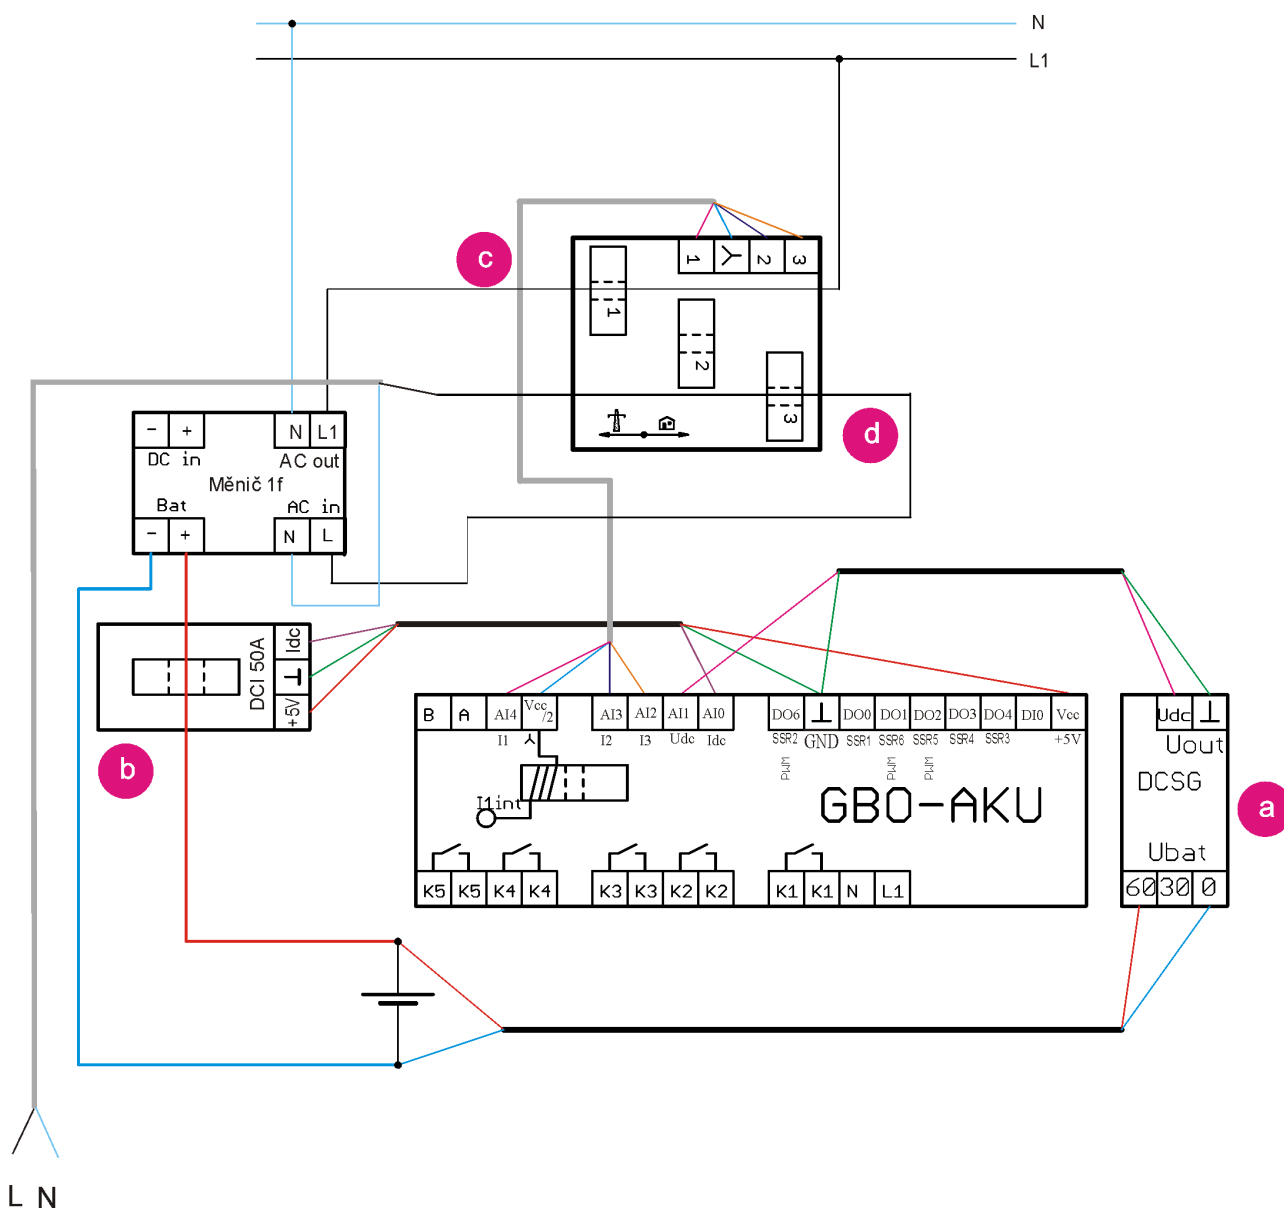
N
L1

c

1
2
3
1
2
3

d

− + N L1
DC in AC out
Měnič 1f
Bat AC in
− + N L

Idc
⊥
+5V
DCI 50A

b

B A AI4 Vcc/2 AI3 AI2 AI1 AI0 DO6 ⊥ DO0 DO1 DO2 DO3 DO4 DI0 Vcc
I1 I2 I3 Udc Idc SSR2 GND SSR1 SSR6 SSR5 SSR4 SSR3 +5V
PWM PWM PWM
I1int
GBO-AKU
K5 K5 K4 K4 K3 K3 K2 K2 K1 K1 N L1

Udc ⊥
Uout
DCSG
Ubat
60 30 0

a

L N